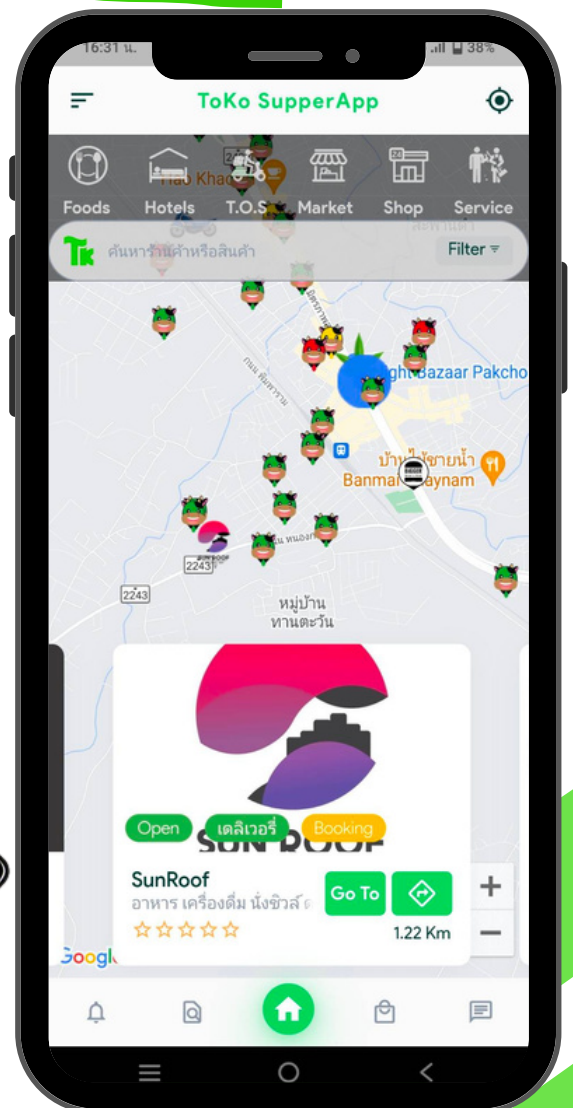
16:31 น.

38%

ToKo SupperApp

Foods
Hotels
T.O.S
Market
Shop
Service

Hao Khao

TK
ค้นหาร้านค้าหรือสินค้า
Filter

Night Bazaar Pakcho

บ้านไม้ชายน้ำ
Banmai Chaynam

2243

2243

หมู่บ้าน
ทานตะวัน

Open
เดลิเวอรี่
Booking

SunRoof
อาหาร เครื่องดื่ม นั่งชิวส์ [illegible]
☆☆☆☆☆

Go To

1.22 Km

+
−

Google